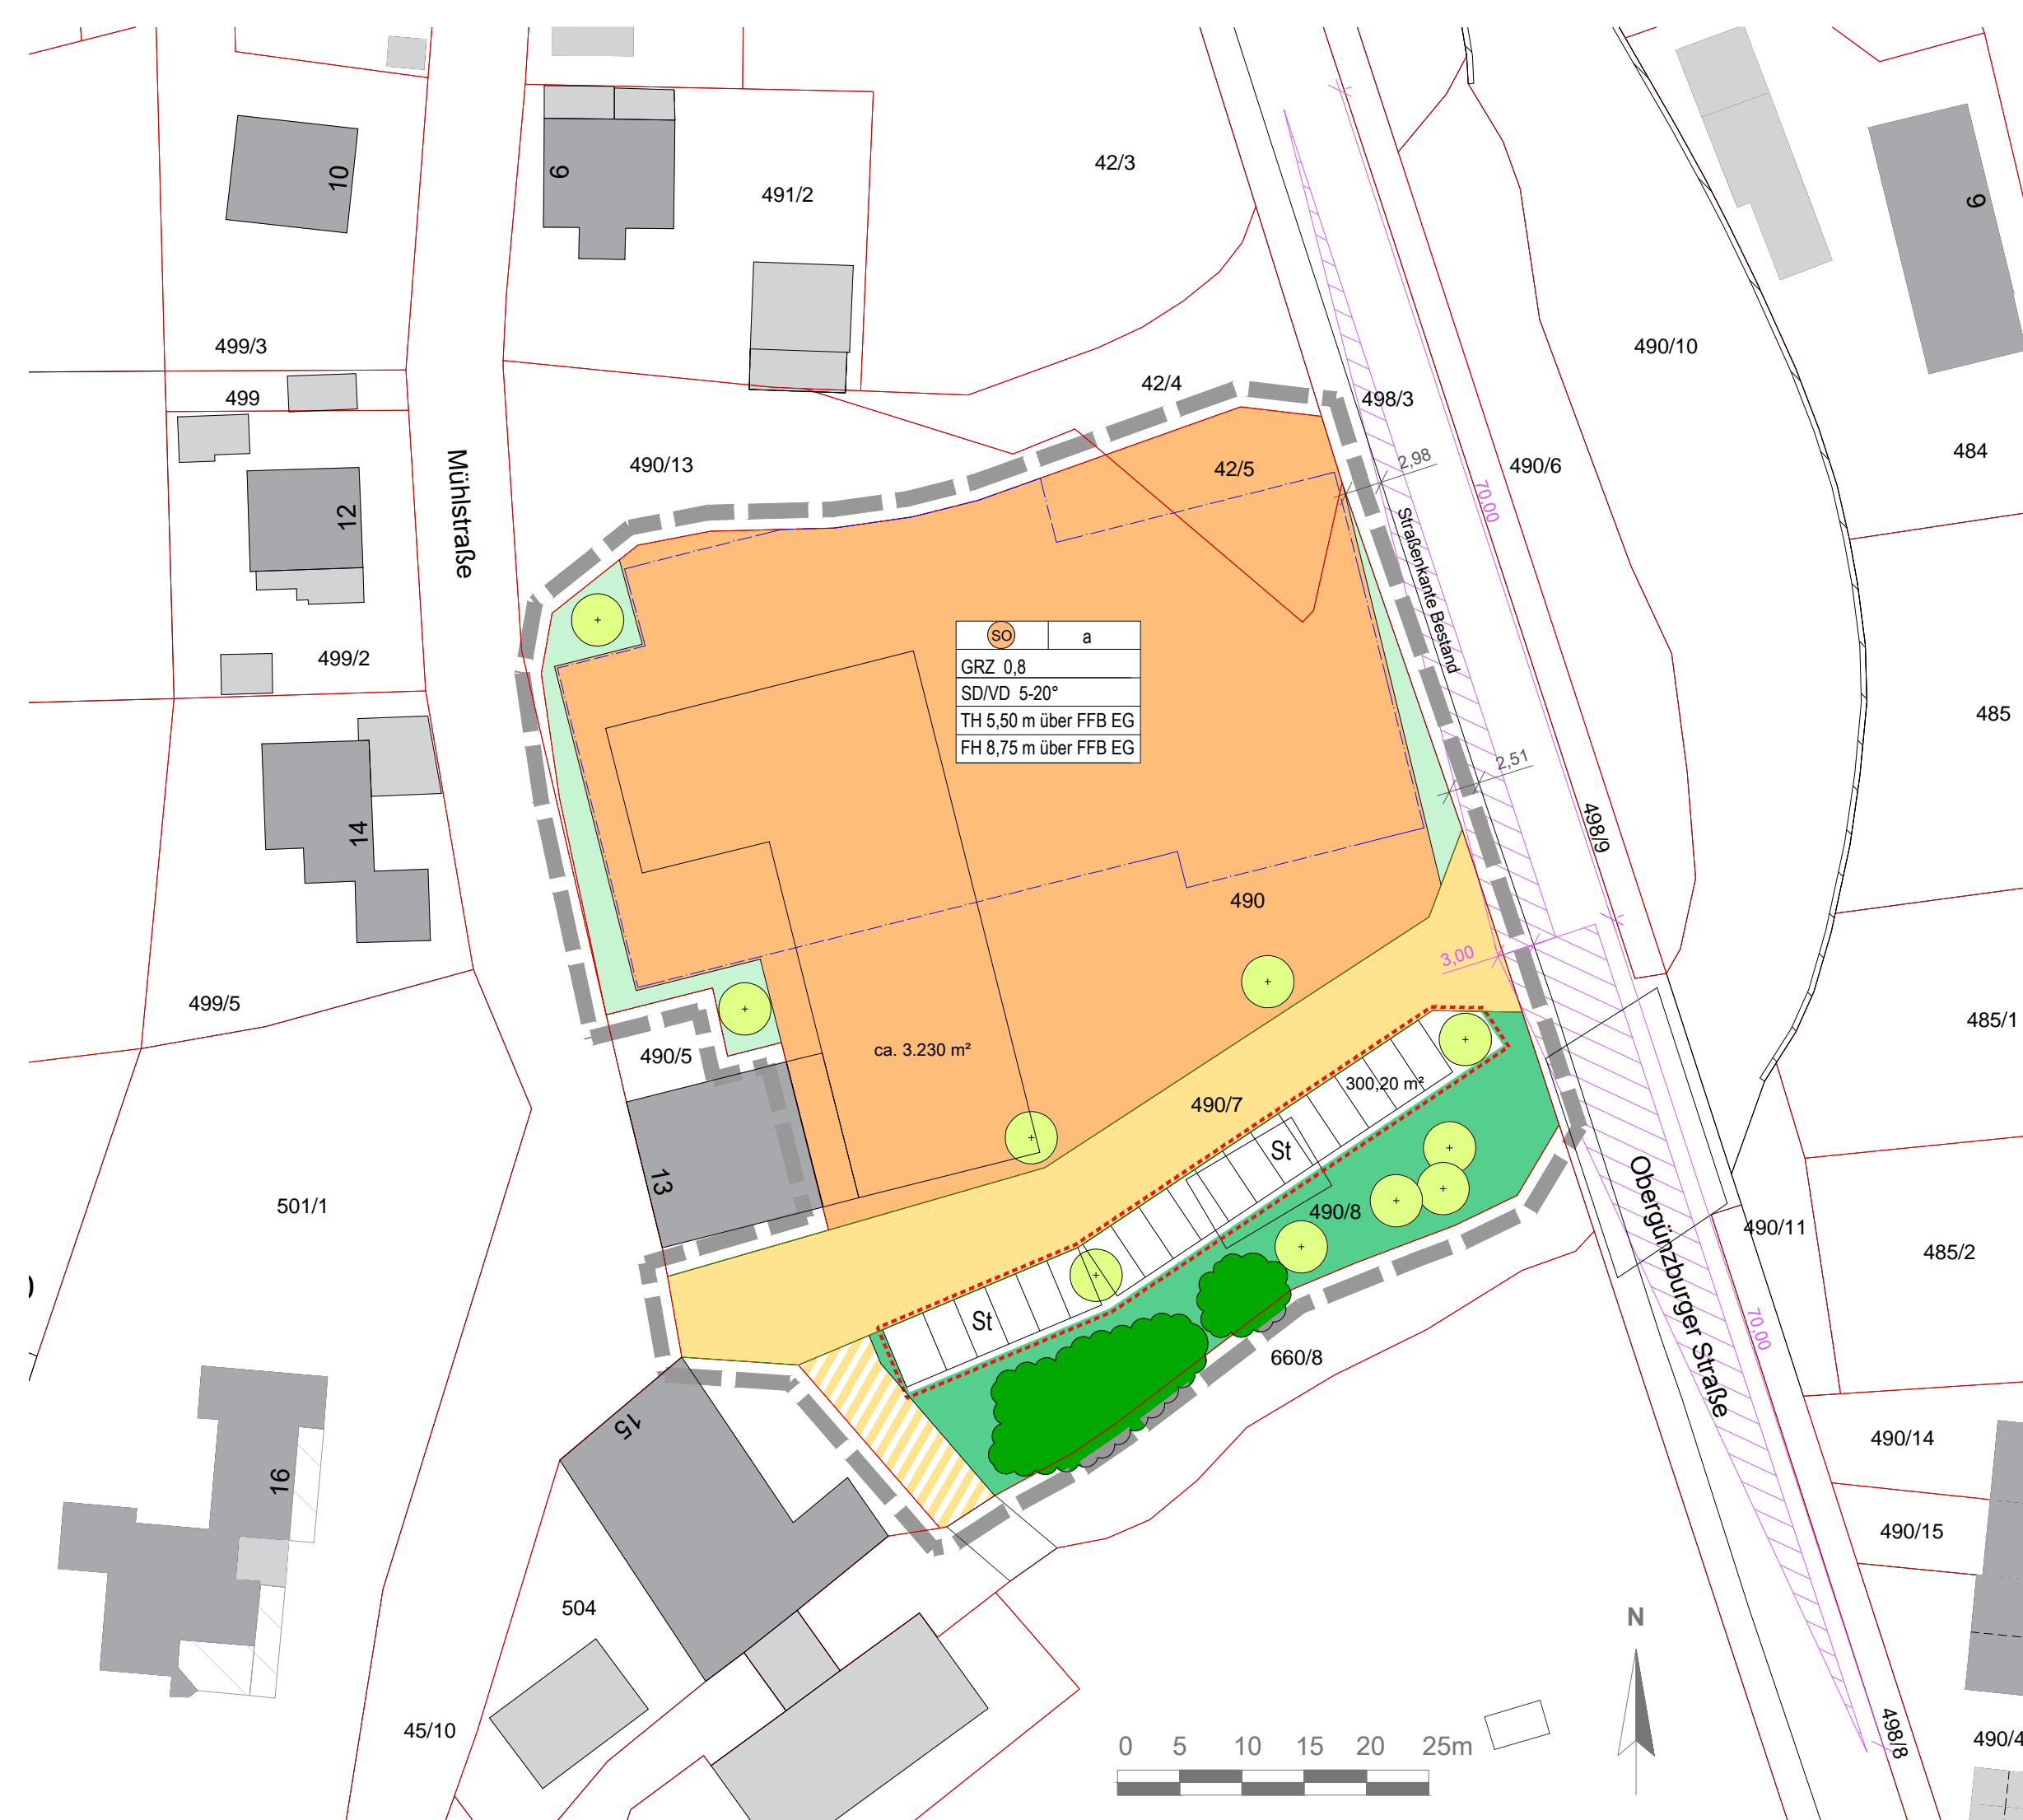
10
9
491/2
42/3
499/3
499
490/13
42/4
498/3
490/10
12
Mühlstraße
42/5
2,98
490/6
484
70.00
Straßenkante Bestand
499/2

| SO | a |
|---|---|
| GRZ 0,8 | |
| SD/VD 5-20° | |
| TH 5,50 m über FFB EG | |
| FH 8,75 m über FFB EG | |

485
2,51
14
498/9
490
3.00
499/5
485/1
490/5
ca. 3.230 m²
300,20 m²
490/7
St
13
490/8
501/1
490/11
485/2
Obergünzburger Straße
St
660/8
70.00
15
490/14
16
490/15
504
N
45/10
0 5 10 15 20 25m
498/8
490/4
9